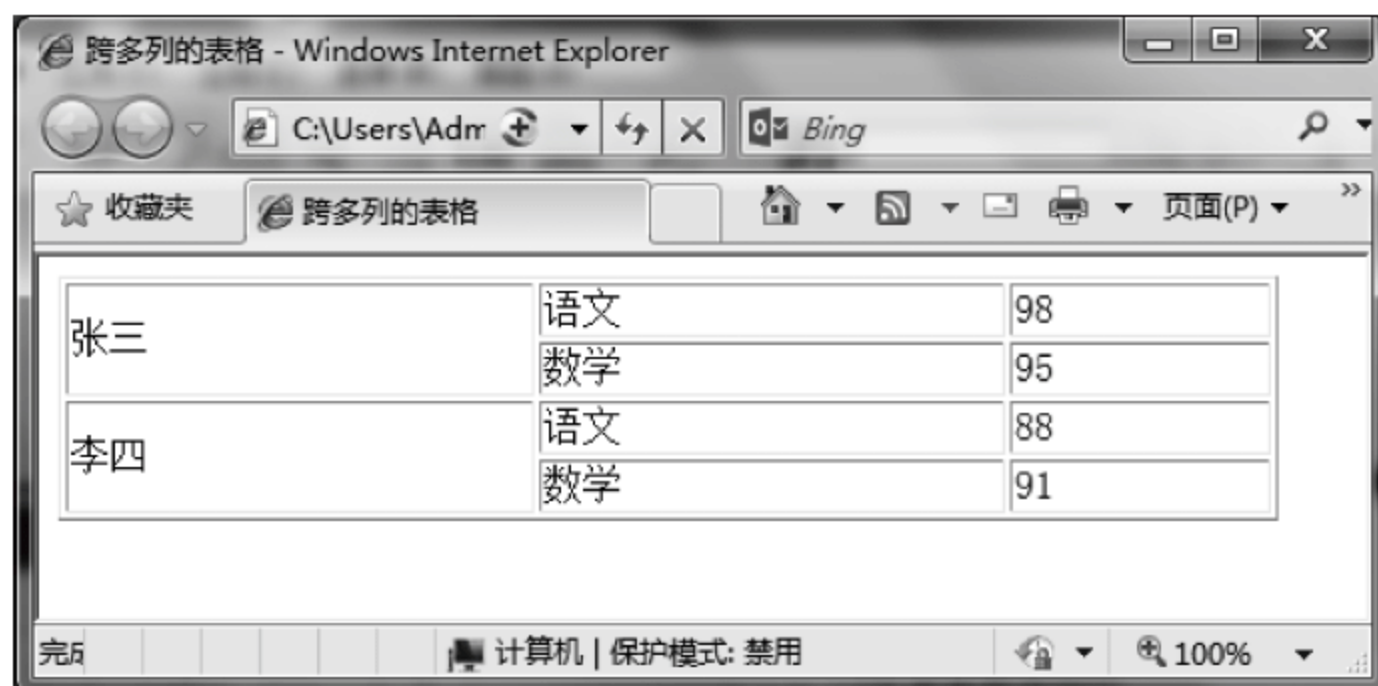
跨多列的表格 - Windows Internet Explorer

C:\Users\Adm

Bing

收藏夹

跨多列的表格

页面(P)

| 张三 | 语文 | 98 |
|---|---|---|
| | 数学 | 95 |
| 李四 | 语文 | 88 |
| | 数学 | 91 |

完成

计算机 | 保护模式: 禁用

100%